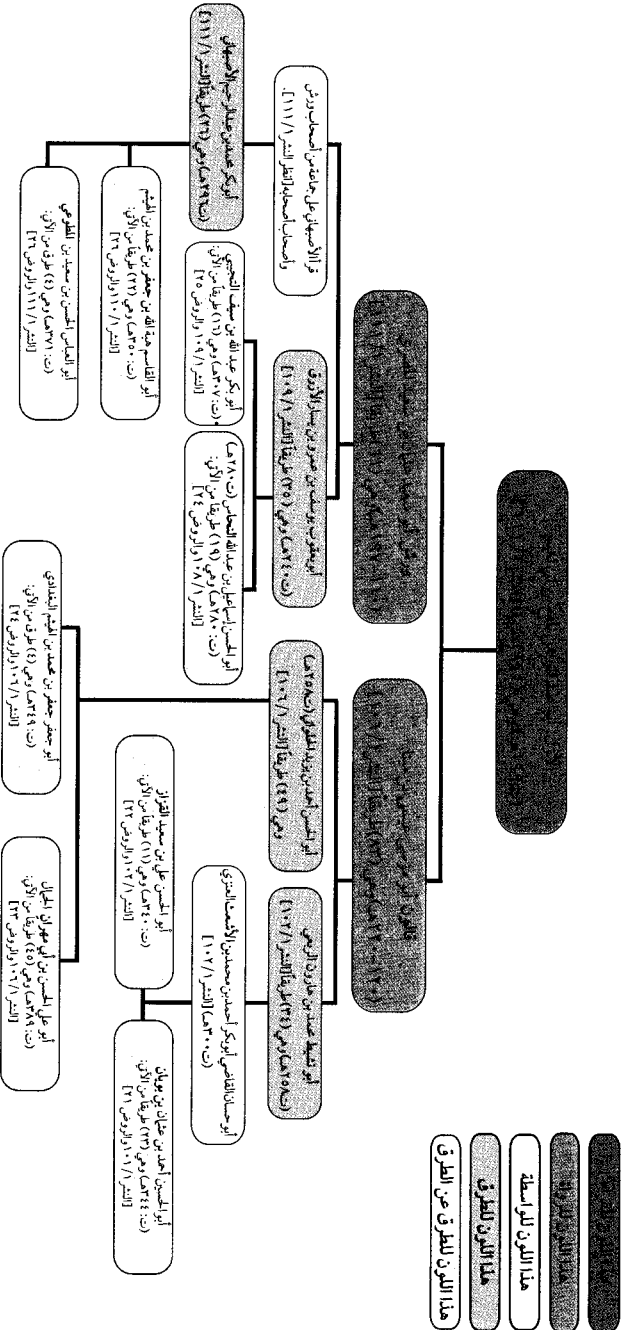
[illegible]

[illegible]

هذا اللون للطرق

هذا اللون للواسطة

هذا اللون للطرق عن الطرق

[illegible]

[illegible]

أبو يعقوب يوسف بن عمرو بن يسار الأزرق (ت: ٢٤٠هـ) وعنه (٢٥) طريقاً [النشر ١/ ١٠٧]

أبو بكر عبد الله بن مالك بن سيف التجيبي (ت: ٣٠٧هـ) وعنه (٦) طرق من الآن [النشر ١/ ١٠٩، الروض ٢٥]

أبو الحسن إسماعيل بن عبد الله النحاس (ت: ٢٨٠هـ) وعنه (٩) طرق من الآن [النشر ١/ ١٠٨، الروض ٢٤]

قراءة الأصبهاني على أصحاب ورش [النشر ١/ ١١١]

أبو بكر محمد بن عبد الرحيم الأصبهاني (ت: ٢٩٦هـ) وعنه (٢٦) طريقاً [النشر ١/ ١١١]

أبو القاسم هبة الله بن جعفر بن محمد بن الهيثم (ت: ٣٥٠هـ) وعنه (٢٢) طريقاً من الآن [النشر ١/ ١١٠، الروض ٢٦]

أبو العباس الفضل بن شاذان الرازي (ت: ٢٩٠هـ) [النشر ١/ ١١١، الروض ٢٦]

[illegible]

أبو الحسن أحمد بن يزيد الحلواني (ت: ٢٥٠هـ) وعنه (٦١) طريقاً [النشر ١/ ١٠٠]

أبو جعفر محمد بن محمد بن الهيثم البغدادي (ت: ٣٤٥هـ) وعنه (٤) طرق من الآن [النشر ١/ ١٠٢، الروض ٢٤]

أبو نشيط محمد بن هارون الربعي (ت: ٢٥٨هـ) وعنه (٣٤) طريقاً [النشر ١/ ١٠٢]

أبو الحسن علي بن سعيد القزاز (ت: ٣٤٠هـ) وعنه (١١) طريقاً من الآن [النشر ١/ ١٠٣، الروض ٢٣]

أبو حسان القاضي أبو بكر أحمد بن محمد بن الأشعث العنزي [النشر ١/ ١٠٧]

أبو علي الحسن بن العباس بن أبي مهران الجمال (ت: ٢٨٩هـ) وعنه (٤٥) طريقاً من الآن [النشر ١/ ١٠١، الروض ٢٣]

أبو الحسين أحمد بن عثمان بن بويان (ت: ٣٤٤هـ) وعنه (٢٣) طريقاً من الآن [النشر ١/ ١٠٤، الروض ٢٦]